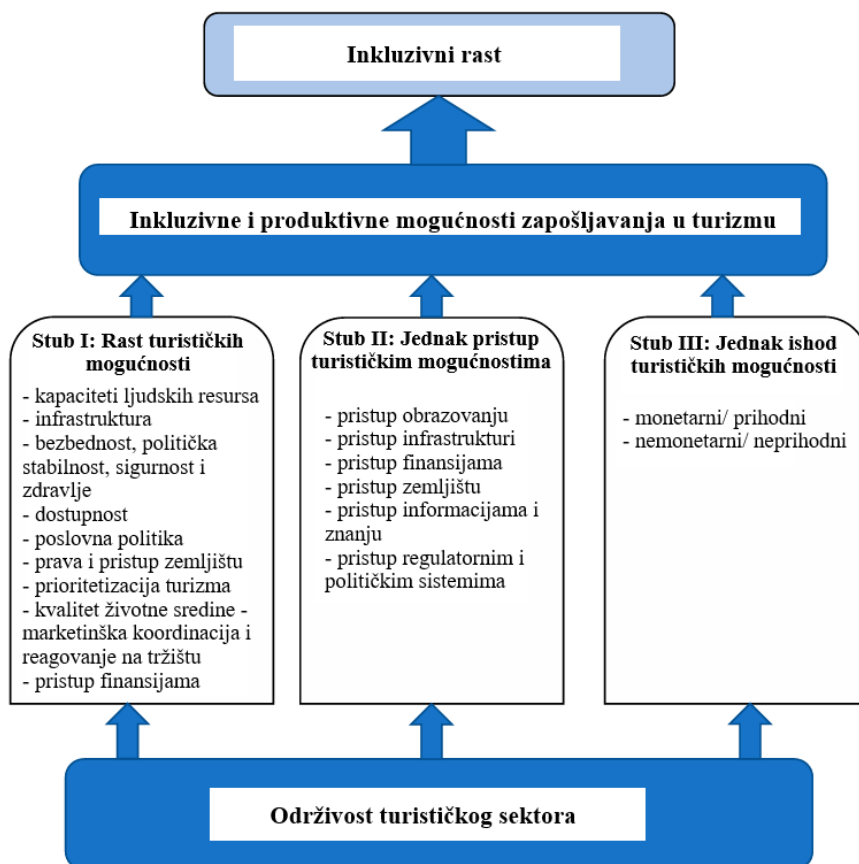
Inkluzivni rast

Inkluzivne i produktivne mogućnosti zapošljavanja u turizmu

Stub I: Rast turističkih mogućnosti

- kapaciteti ljudskih resursa
- infrastruktura
- bezbednost, politička stabilnost, sigurnost i zdravlje
- dostupnost
- poslovna politika
- prava i pristup zemljištu
- prioritetizacija turizma
- kvalitet životne sredine - marketinška koordinacija i reagovanje na tržištu
- pristup finansijama

Stub II: Jednak pristup turističkim mogućnostima

- pristup obrazovanju
- pristup infrastrukturi
- pristup finansijama
- pristup zemljištu
- pristup informacijama i znanju
- pristup regulatornim i političkim sistemima

Stub III: Jednak ishod turističkih mogućnosti

- monetarni/ prihodni
- nemonetarni/ neprihodni

Održivost turističkog sektora